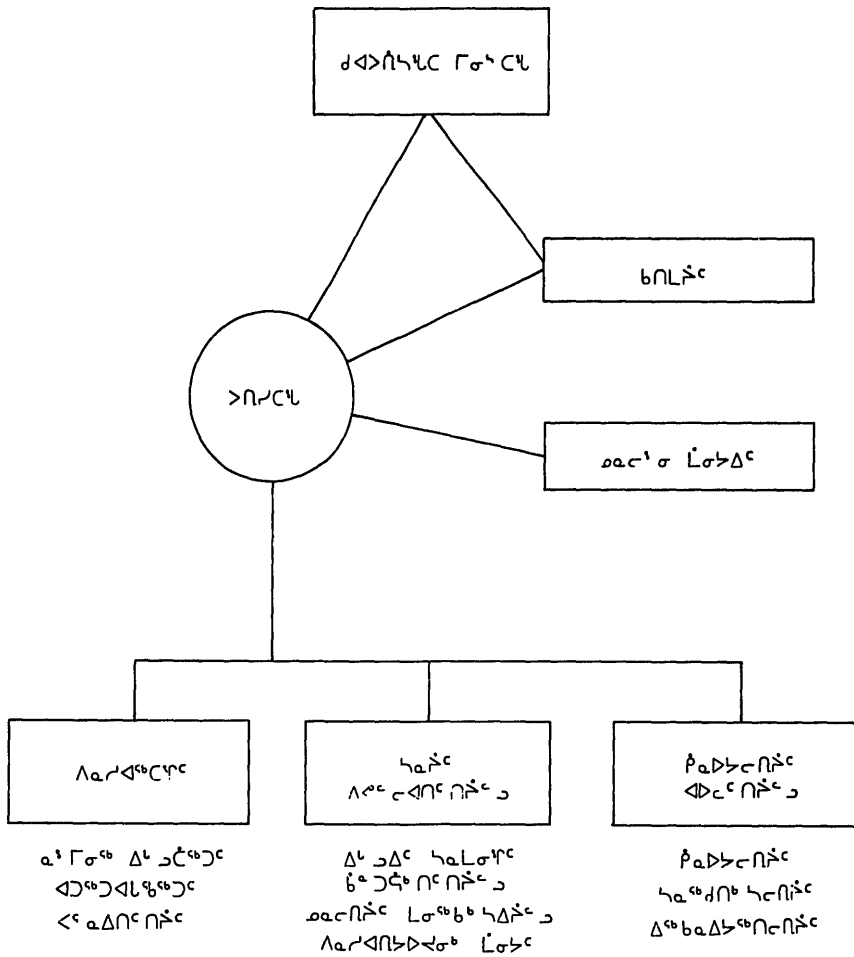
ᑯᐊᐳᕐᓴᕐᑕ ᒥᓂᕐᑕᕐ

ᑲᑎᒪᔨᑦ

ᐳᑎᓯᑕᕐ

ᓄᓇᓕᕐᓂ ᒫᓂᔭᐃᑦ

ᐱᓇᓱᐊᕐᑕᕐᑦ

ᓴᓇᔨᑦ ᐱᓪᑦ ᓕᐊᑎᑦ ᑎᔨᑦ ᒧ

ᕿᓇᐅᔭᓕᑎᔨᑦ ᐊᐅᓚᑦ ᑎᔨᑦ ᒧ

ᓇᕐ ᒥᓂᕐ ᐃᒡ ᓗᑖᕐᑐᑦ ᐊᑐᕐᑐᐊᓚᕐᑐᑦ ᐸᑦ ᓇᐃᑎᑦ ᑎᔨᑦ

ᐃᒡ ᓗᐃᑦ ᓴᓇᒪᓂᕐᑦ ᑳᓐ ᑐᖅᑦ ᑎᑦ ᑎᔨᑦ ᒧ ᓄᓇᓕᑎᔨᑦ ᒪᓂᕐᑲᑦ ᓴᐃᔨᑦ ᒧ ᐱᓇᓱᐊᑎᔭᐅᔪᓂᑦ ᒫᓂᔭᑦ

ᕿᓇᐅᔭᓕᑎᔨᑦ ᓴᓇᕐᑯᑎᑦ ᓴᓕᑎᔨᑦ ᐃᕐᑲᓇᐃᔭᕐᑎᓕᑎᔨᑦ